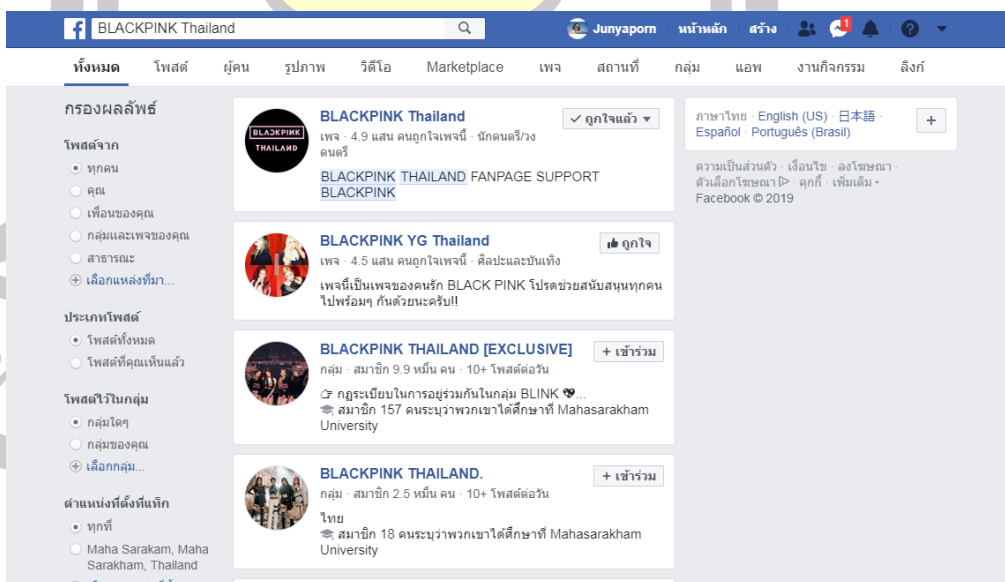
BLACKPINK Thailand

Junyaporn หน้าหลัก สร้าง 1

ทั้งหมด โพสต์ ผู้คน รูปภาพ วิดีโอ Marketplace เพจ สถานที่ กลุ่ม แอพ งานกิจกรรม ลิงก์

กรองผลลัพธ์

โพสต์จาก
ทุกคน
คุณ
เพื่อนของคุณ
กลุ่มและเพจของคุณ
สาธารณะ
เลือกแหล่งที่มา...

ประเภทโพสต์
โพสต์ทั้งหมด
โพสต์ที่คุณเห็นแล้ว

โพสต์ไว้ในกลุ่ม
กลุ่มใดๆ
กลุ่มของคุณ
เลือกกลุ่ม...

ตำแหน่งที่ตั้งที่แท็ก
ทุกที่
Maha Sarakam, Maha Sarakham, Thailand

BLACKPINK THAILAND

BLACKPINK Thailand
เพจ · 4.9 แสน คนถูกใจเพจนี้ · นักดนตรี/วงดนตรี
BLACKPINK THAILAND FANPAGE SUPPORT BLACKPINK
ถูกใจแล้ว

BLACKPINK YG Thailand
เพจ · 4.5 แสน คนถูกใจเพจนี้ · ศิลปะและบันเทิง
เพจนี้เป็นเพจของคนรัก BLACK PINK โปรดช่วยสนับสนุนทุกคนไปพร้อมๆ กันด้วยนะครับ!!
ถูกใจ

BLACKPINK THAILAND [EXCLUSIVE]
กลุ่ม · สมาชิก 9.9 หมื่น คน · 10+ โพสต์ต่อวัน
☞ กฎระเบียบในการอยู่ร่วมกันในกลุ่ม BLINK ❤...
สมาชิก 157 คนระบุว่าพวกเขาได้ศึกษาที่ Mahasarakham University
+ เข้าร่วม

BLACKPINK THAILAND.
กลุ่ม · สมาชิก 2.5 หมื่น คน · 10+ โพสต์ต่อวัน
ไทย
สมาชิก 18 คนระบุว่าพวกเขาได้ศึกษาที่ Mahasarakham University
+ เข้าร่วม

ภาษาไทย · English (US) · 日本語 · Español · Português (Brasil)
+
ความเป็นส่วนตัว · เงื่อนไข · ลงโฆษณา · ตัวเลือกโฆษณา ▷ · คุกกี้ · เพิ่มเติม ·
Facebook © 2019